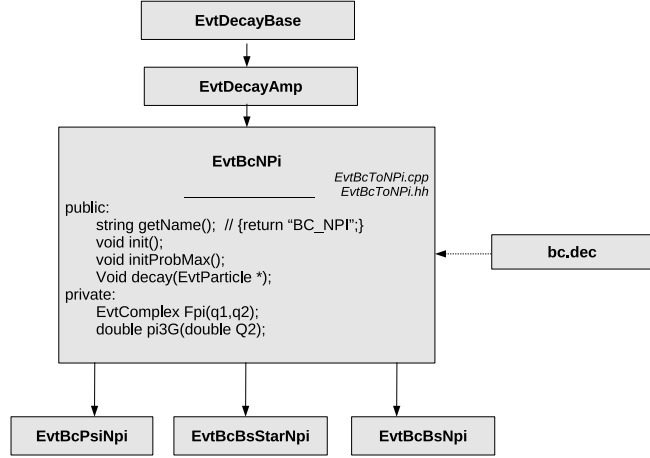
EvtDecayBase

EvtDecayAmp

EvtBcNPi

EvtBcToNPi.cpp
EvtBcToNPi.hh

public:
string getName(); // {return "BC_NPI";}
void init();
void initProbMax();
Void decay(EvtParticle *);
private:
EvtComplex Fpi(q1,q2);
double pi3G(double Q2);

bc.dec

EvtBcPsiNpi

EvtBcBsStarNpi

EvtBcBsNpi